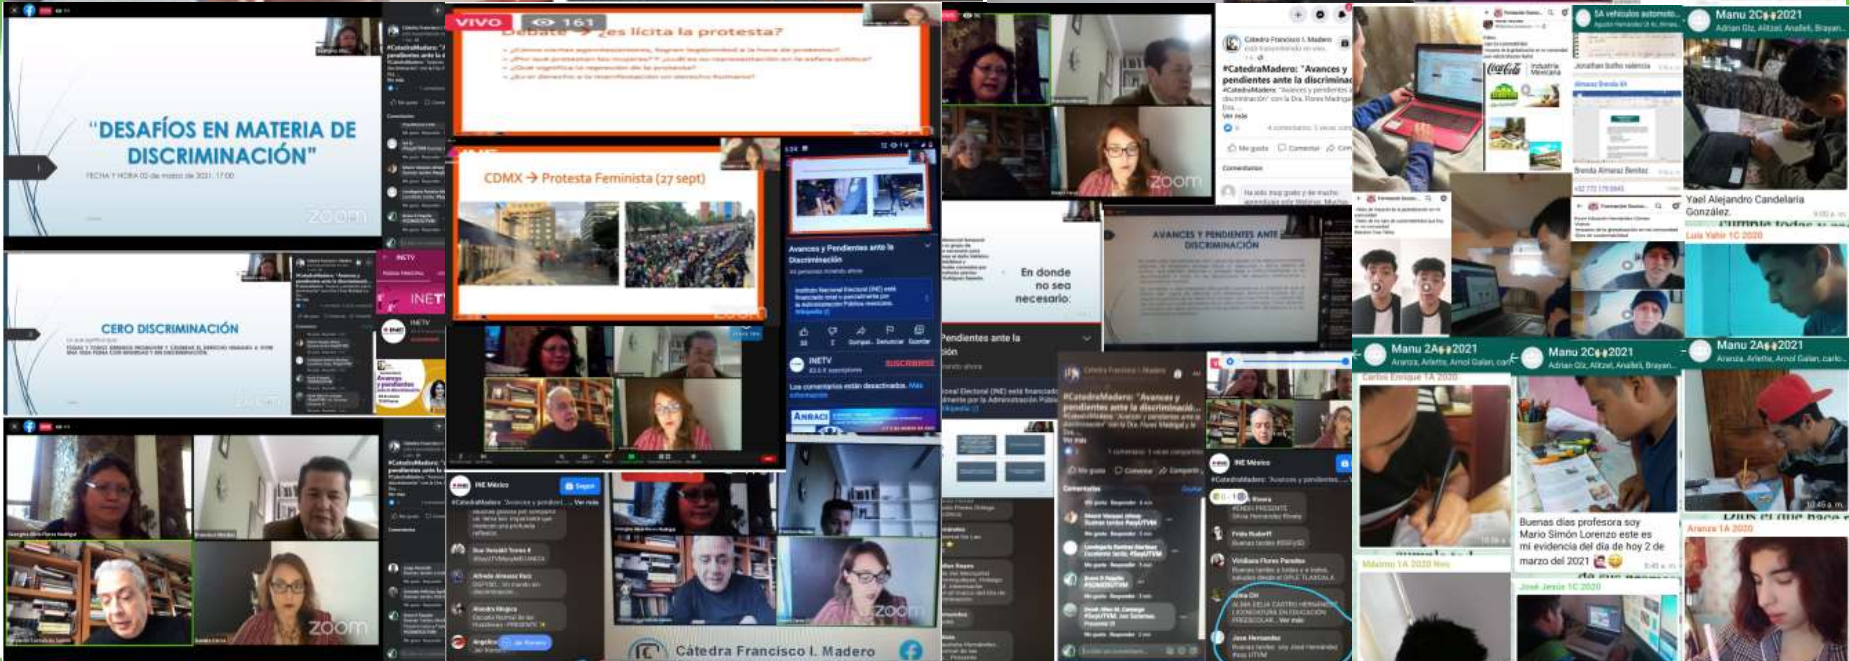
"DESAFÍOS EN MATERIA DE DISCRIMINACIÓN"

FECHA Y HORA 02 de marzo de 2021, 17:00

zoom

VIVO 161

Debate ¿es lícita la protesta?

CDMX → Protesta Feminista (27 sept)

CERO DISCRIMINACIÓN

INETV

Avances y Pendientes ante la Discriminación

INETV

SUSCRIBIRSE

Los comentarios están desactivados.

#CatedraMadero: "Avances y pendientes ante la discriminación"

Me gusta Comentar Compartir

AVANCES Y PENDIENTES ANTE LA DISCRIMINACIÓN

En donde no sea necesario:

zoom

INE México

Cátedra Francisco I. Madero

Manu 2C 2021

Adrian Glz, Alitzel, Analleli, Brayan...

Yael Alejandro Candelaria González.

Manu 2A 2021

Aranza, Arlette, Arnol Galan, carlo...

Manu 2C 2021

Adrian Glz, Alitzel, Analleli, Brayan...

Manu 2A 2021

Aranza, Arlette, Arnol Galan, carlo...

Buenas días profesora soy Mario Simón Lorenzo este es mi evidencia del día de hoy 2 de marzo del 2021

Carlos Enrique 1A 2020

Máximo 1A 2020

José Jesús 1C 2020

Aranza 1A 2020

Luis Yahir 1C 2020